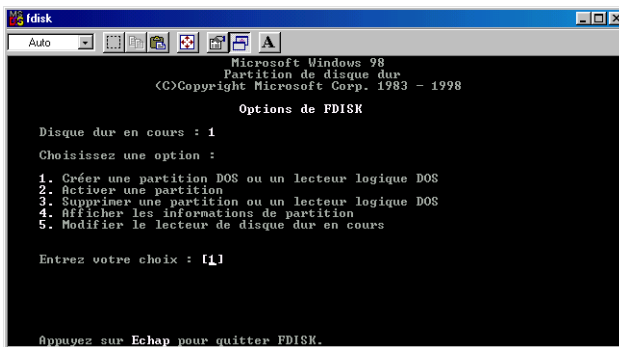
fdisk

Auto

A

Microsoft Windows 98
Partition de disque dur
(C)Copyright Microsoft Corp. 1983 - 1998

Options de FDISK

Disque dur en cours : 1

Choisissez une option :

1. Créer une partition DOS ou un lecteur logique DOS
2. Activer une partition
3. Supprimer une partition ou un lecteur logique DOS
4. Afficher les informations de partition
5. Modifier le lecteur de disque dur en cours

Entrez votre choix : [1]

Appuyez sur Echap pour quitter FDISK.